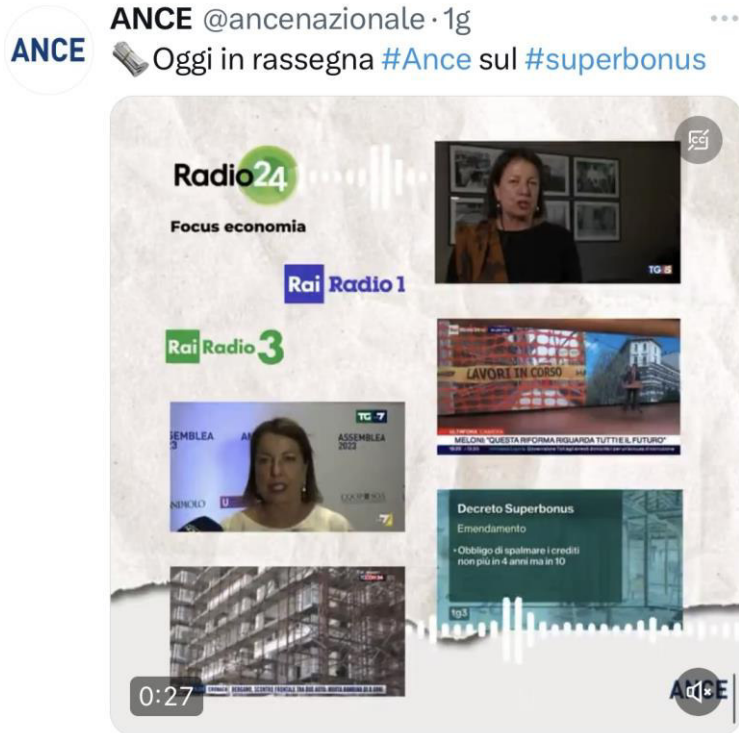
ANCE

ANCE @ancenazionale · 1g
Oggi in rassegna #Ance sul #superbonus

Radio24
Focus economia

Rai Radio 1

Rai Radio 3

TG5

LAVORI IN CORSO
MELONI "QUESTA RIFORMA RIGUARDA TUTTI E IL FUTURO"

TG7
SEMBLEA
ASSEMBLEA 2022

Decreto Superbonus
Emendamento
• Obbligo di spalmare i crediti non più in 4 anni ma in 10
tg3

0:27

ANCE